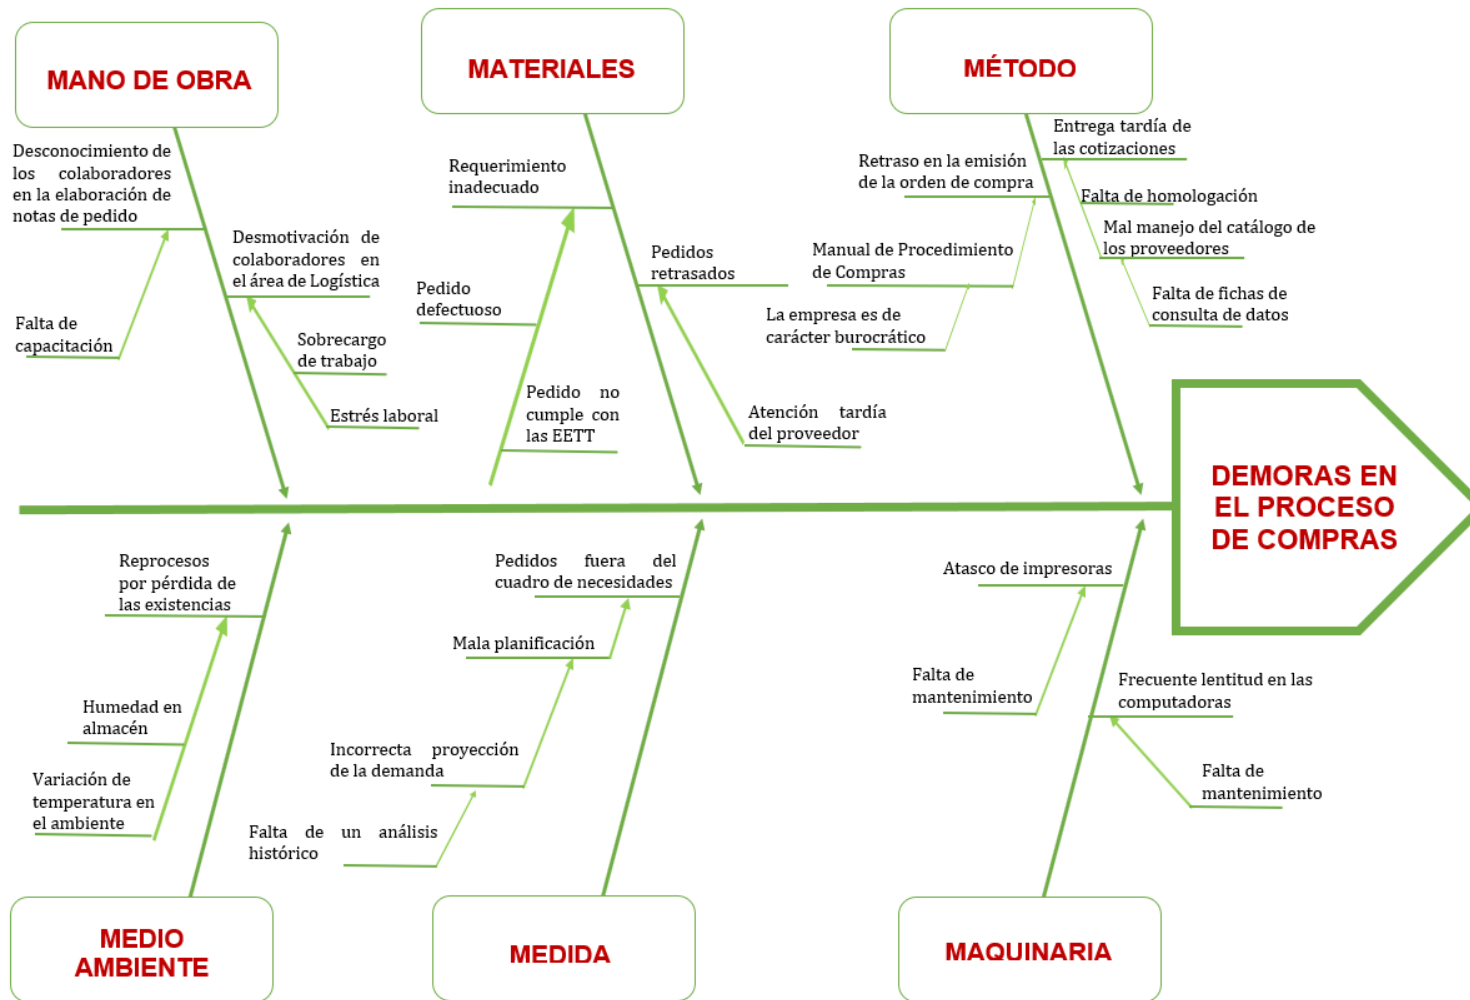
MANO DE OBRA

Desconocimiento de los colaboradores en la elaboración de notas de pedido

Falta de capacitación

Desmotivación de colaboradores en el área de Logística

Sobrecargo de trabajo

Estrés laboral

MATERIALES

Requerimiento inadecuado

Pedido defectuoso

Pedido no cumple con las EETT

Pedidos retrasados

Atención tardía del proveedor

MÉTODO

Retraso en la emisión de la orden de compra

Manual de Procedimiento de Compras

La empresa es de carácter burocrático

Entrega tardía de las cotizaciones

Falta de homologación

Mal manejo del catálogo de los proveedores

Falta de fichas de consulta de datos

DEMORAS EN EL PROCESO DE COMPRAS

Reprocesos por pérdida de las existencias

Humedad en almacén

Variación de temperatura en el ambiente

MEDIO AMBIENTE

Pedidos fuera del cuadro de necesidades

Mala planificación

Incorrecta proyección de la demanda

Falta de un análisis histórico

MEDIDA

Atasco de impresoras

Falta de mantenimiento

Frecuente lentitud en las computadoras

Falta de mantenimiento

MAQUINARIA